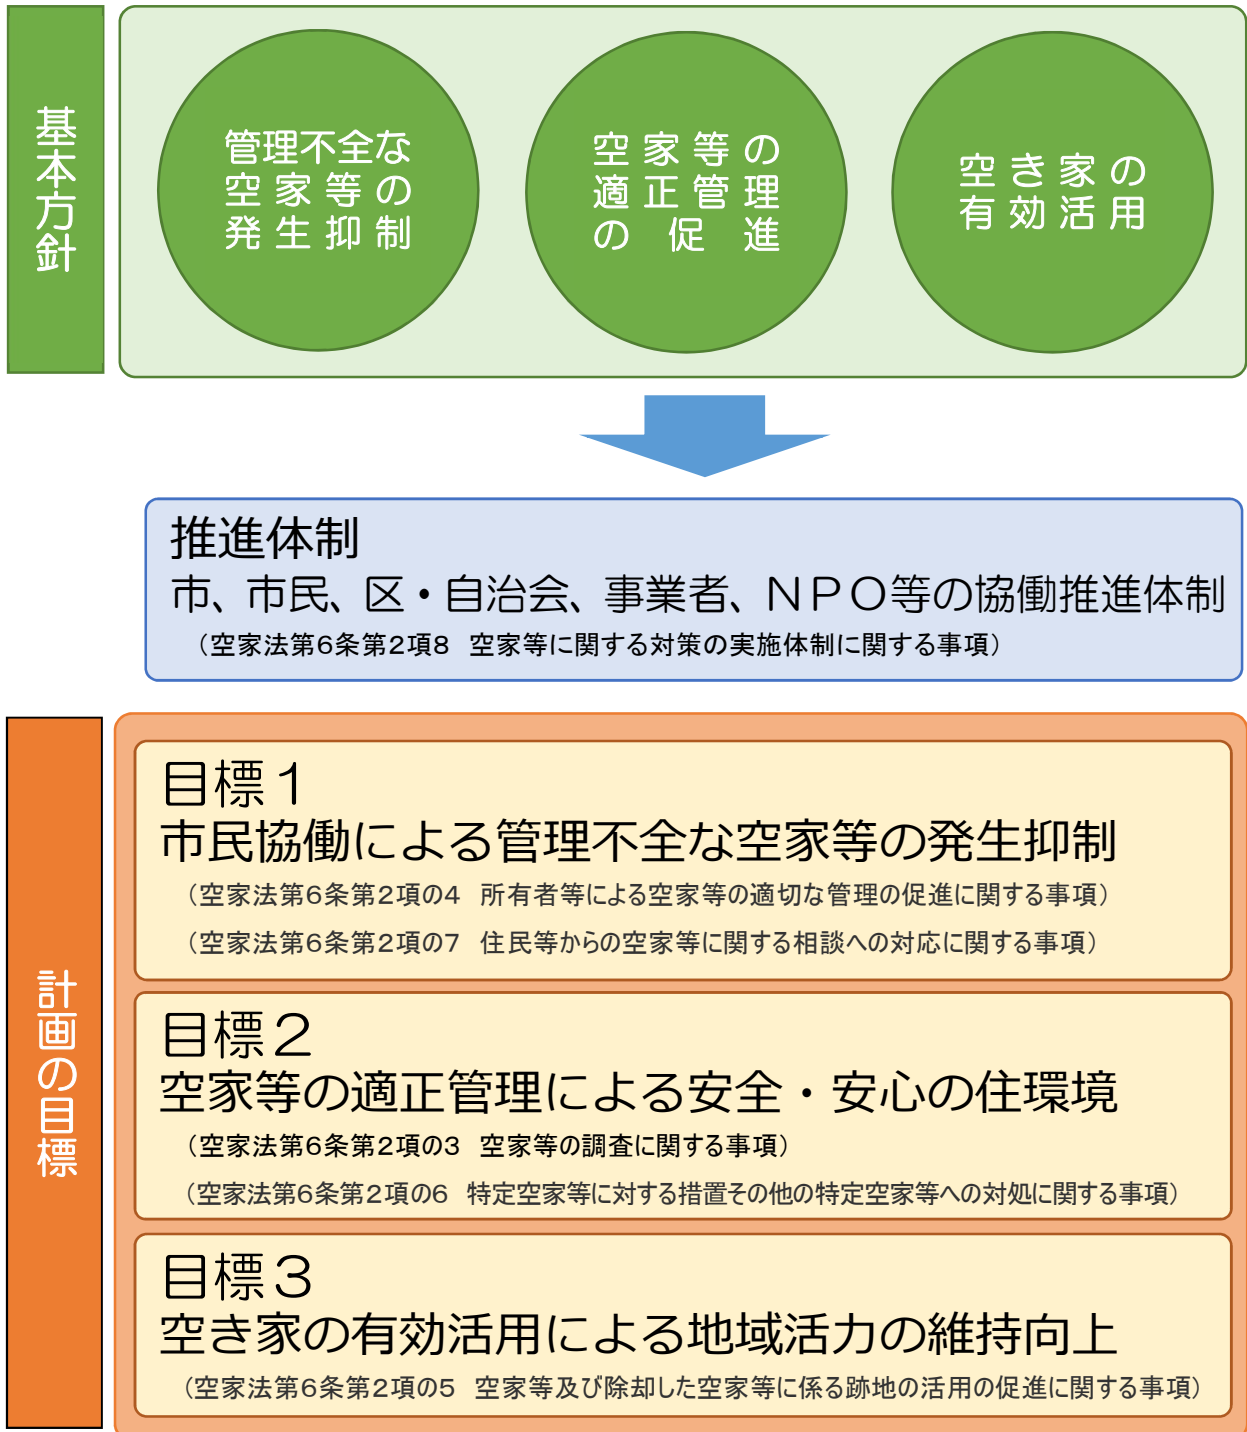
基本方針

管理不全な空家等の発生抑制

空家等の適正管理の促進

空き家の有効活用

推進体制
市、市民、区・自治会、事業者、NPO等の協働推進体制
（空家法第6条第2項8　空家等に関する対策の実施体制に関する事項）

計画の目標

目標1
市民協働による管理不全な空家等の発生抑制
（空家法第6条第2項の4　所有者等による空家等の適切な管理の促進に関する事項）
（空家法第6条第2項の7　住民等からの空家等に関する相談への対応に関する事項）

目標2
空家等の適正管理による安全・安心の住環境
（空家法第6条第2項の3　空家等の調査に関する事項）
（空家法第6条第2項の6　特定空家等に対する措置その他の特定空家等への対処に関する事項）

目標3
空き家の有効活用による地域活力の維持向上
（空家法第6条第2項の5　空家等及び除却した空家等に係る跡地の活用の促進に関する事項）